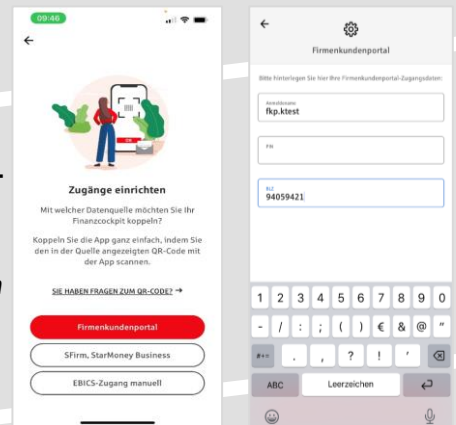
09:46

←

Zugänge einrichten

Mit welcher Datenquelle möchten Sie Ihr Finanzcockpit koppeln?

Koppeln Sie die App ganz einfach, indem Sie den in der Quelle angezeigten QR-Code mit der App scannen.

SIE HABEN FRAGEN ZUM QR-CODE? →

Firmenkundenportal

SFirm, StarMoney Business

EBICS-Zugang manuell

←

Firmenkundenportal

Bitte hinterlegen Sie hier Ihre Firmenkundenportal-Zugangsdaten:

Anmeldename
fkp.ktest

PIN

BLZ
94059421

1 2 3 4 5 6 7 8 9 0

- / : ; ( ) € & @ "

#+= . , ? ! ' ⌫

ABC Leerzeichen ↵